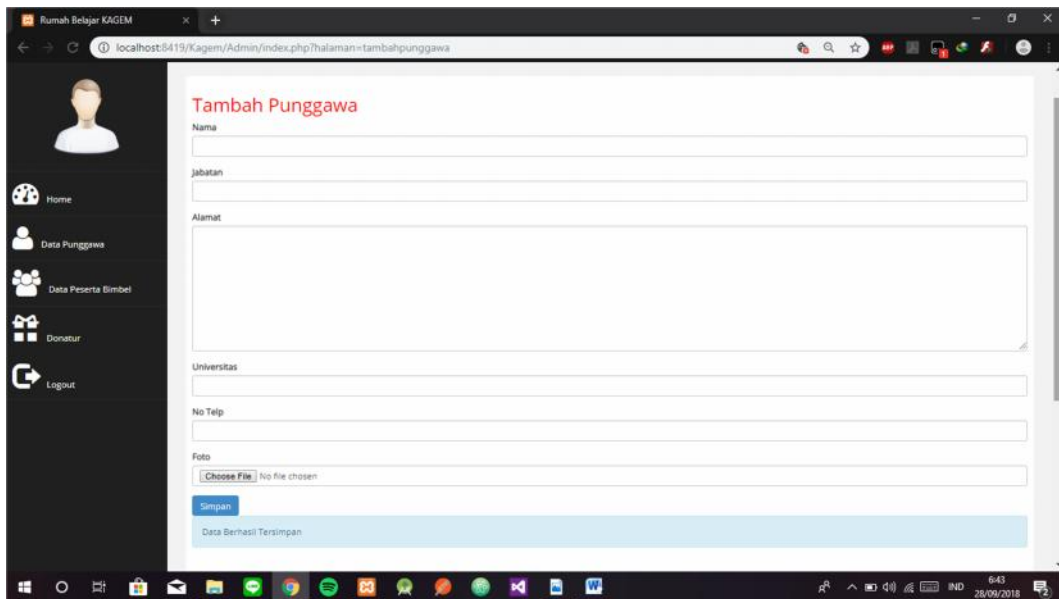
Rumah Belajar KAGEM

localhost:8419/Kagem/Admin/index.php?halaman=tambahpunggawa

Home

Data Punggawa

Data Peserta Bimbel

Donatur

Logout

Tambah Punggawa

Nama

Jabatan

Alamat

Universitas

No Telp

Foto

Choose File No file chosen

Simpan

Data Berhasil Tersimpan

IND 6:43 28/09/2018